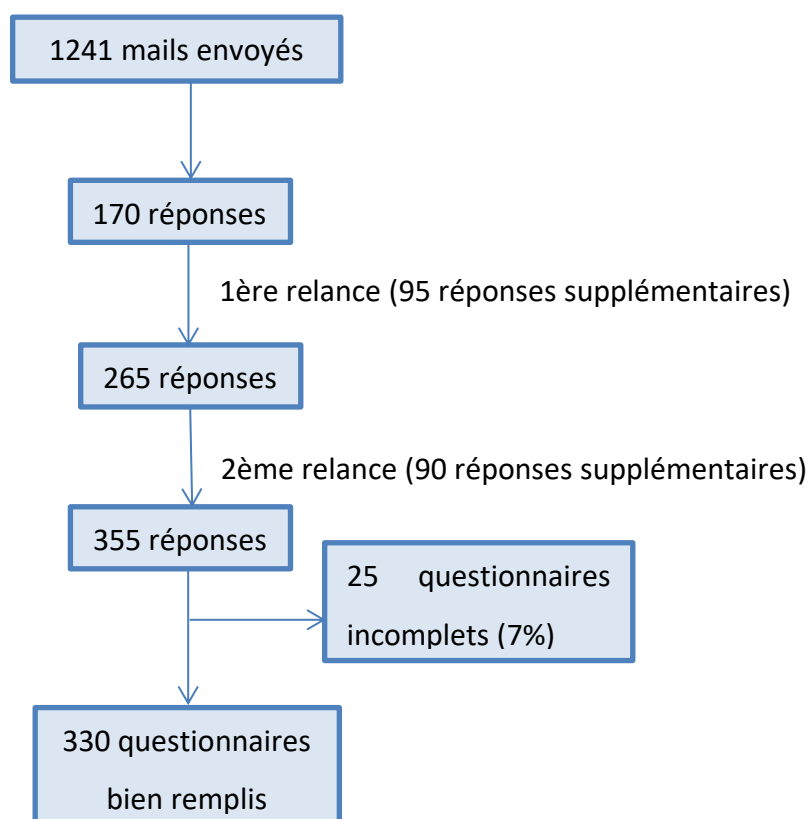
1241 mails envoyés

170 réponses

1ère relance (95 réponses supplémentaires)

265 réponses

2ème relance (90 réponses supplémentaires)

355 réponses

25 questionnaires incomplets (7%)

330 questionnaires bien remplis